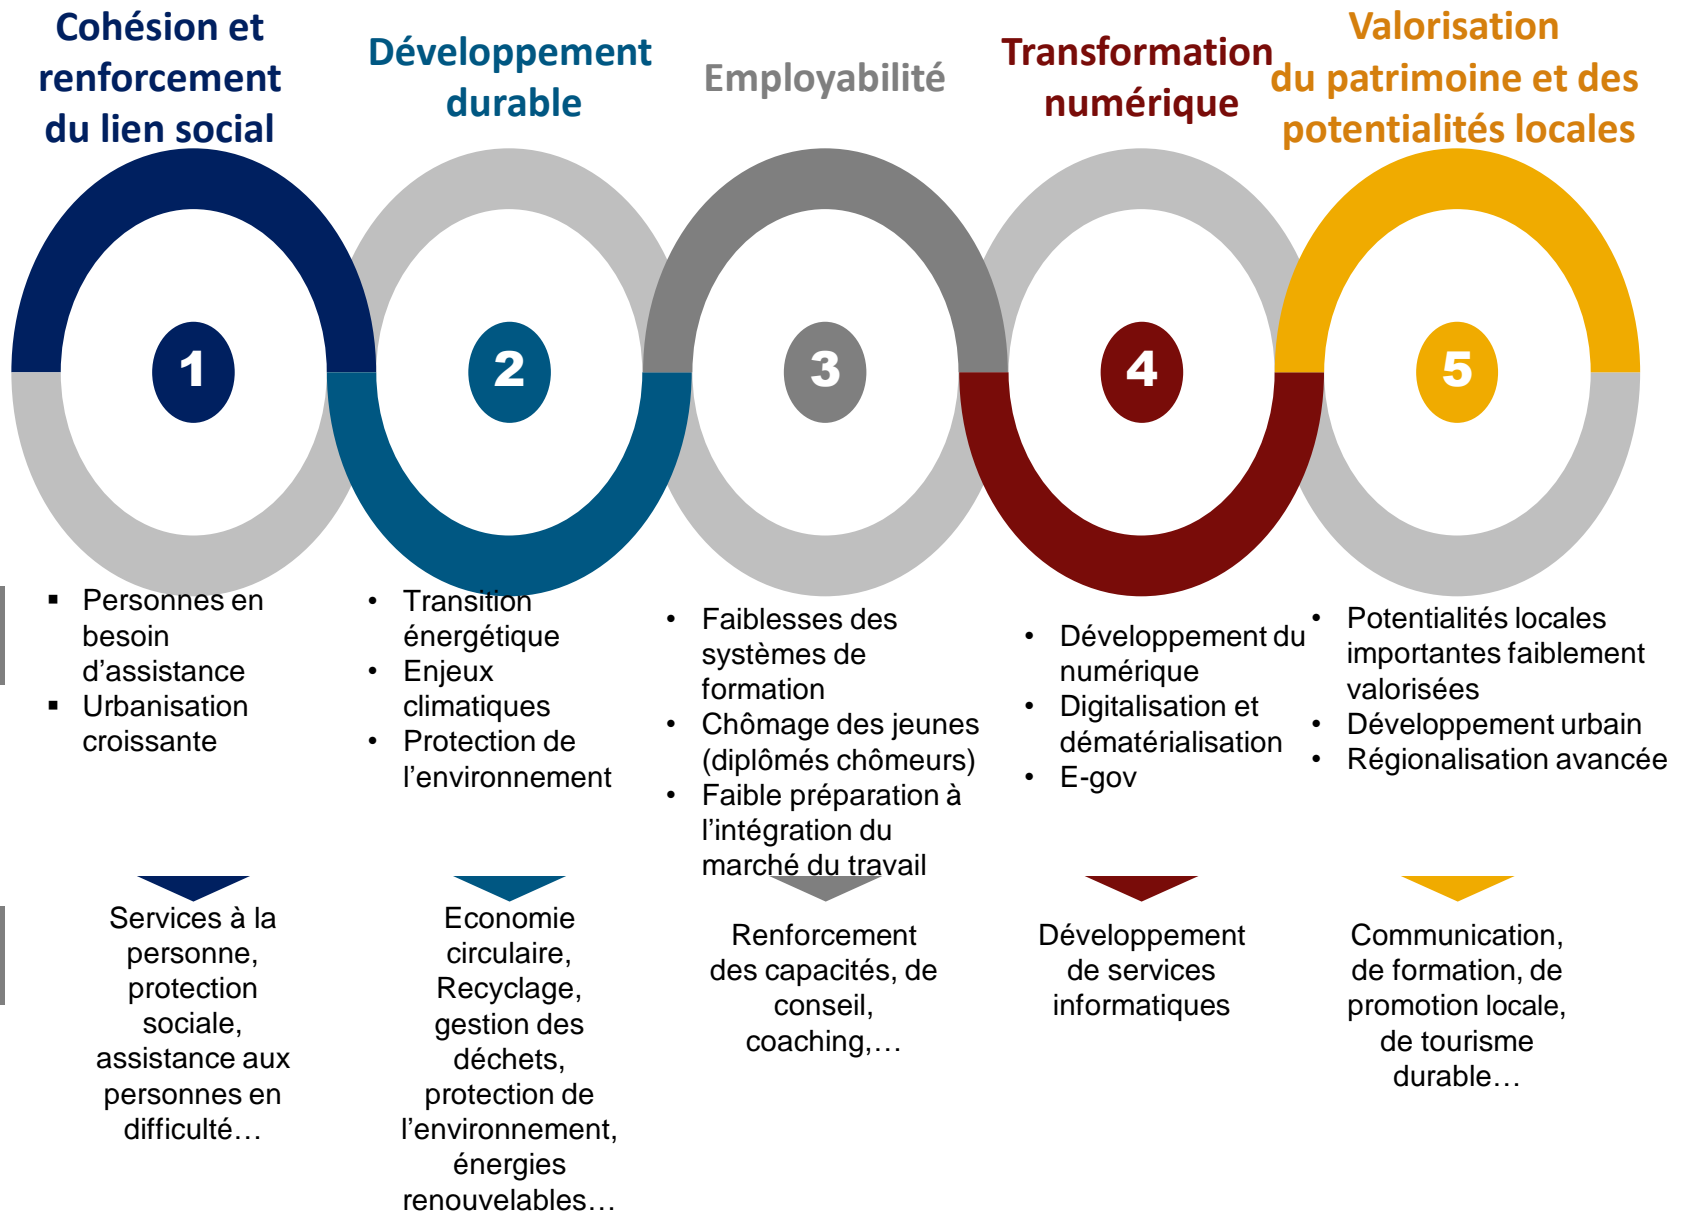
Cohésion et renforcement du lien social

Développement durable

Employabilité

Transformation numérique

Valorisation du patrimoine et des potentialités locales

1

2

3

4

5

▪ Personnes en besoin d’assistance
▪ Urbanisation croissante

• Transition énergétique
• Enjeux climatiques
• Protection de l’environnement

• Faiblesses des systèmes de formation
• Chômage des jeunes (diplômés chômeurs)
• Faible préparation à l’intégration du marché du travail

• Développement du numérique
• Digitalisation et dématérialisation
• E-gov

• Potentialités locales importantes faiblement valorisées
• Développement urbain
• Régionalisation avancée

Services à la personne, protection sociale, assistance aux personnes en difficulté…

Economie circulaire, Recyclage, gestion des déchets, protection de l’environnement, énergies renouvelables…

Renforcement des capacités, de conseil, coaching,…

Développement de services informatiques

Communication, de formation, de promotion locale, de tourisme durable…